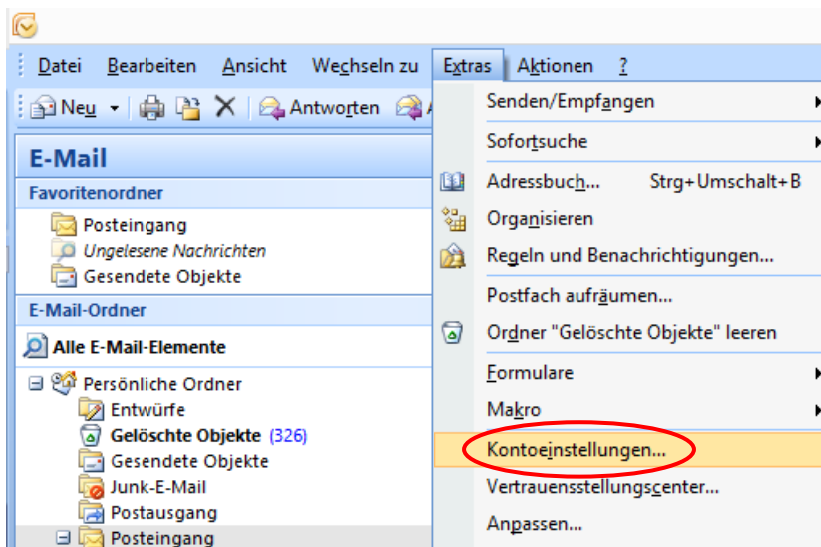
Datei Bearbeiten Ansicht Wechseln zu Extras Aktionen ?

Neu Antworten

E-Mail

Favoritenordner

Posteingang

Ungelesene Nachrichten

Gesendete Objekte

E-Mail-Ordner

Alle E-Mail-Elemente

Persönliche Ordner

Entwürfe

Gelöschte Objekte (326)

Gesendete Objekte

Junk-E-Mail

Postausgang

Posteingang

Senden/Empfangen

Sofortsuche

Adressbuch... Strg+Umschalt+B

Organisieren

Regeln und Benachrichtigungen...

Postfach aufräumen...

Ordner "Gelöschte Objekte" leeren

Formulare

Makro

Kontoeinstellungen...

Vertrauensstellungscenter...

Anpassen...